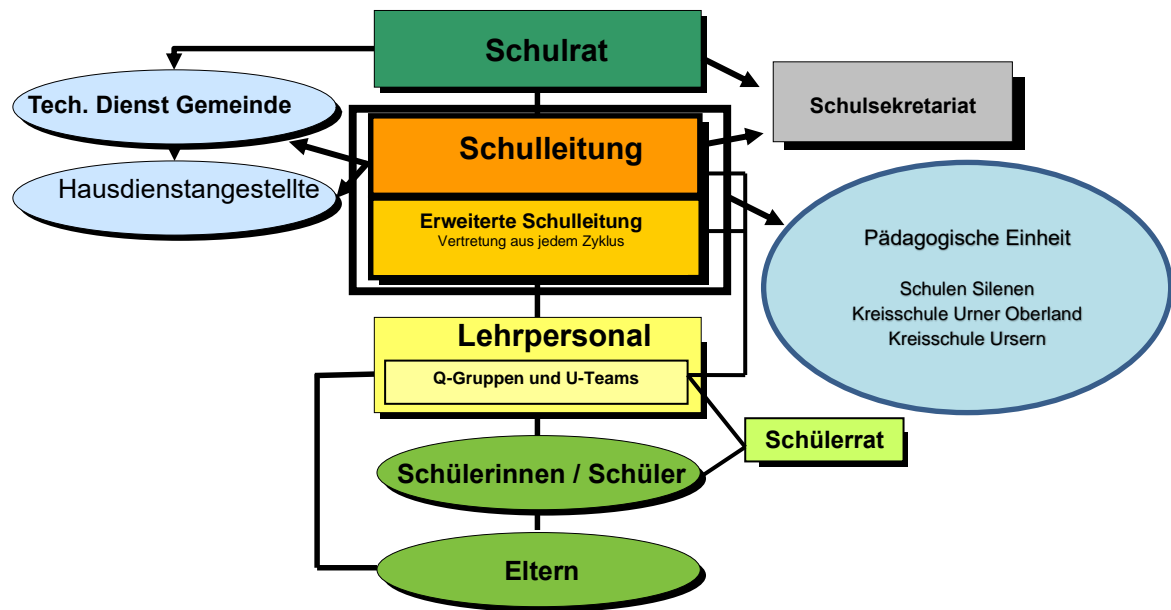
Schulrat

Tech. Dienst Gemeinde

Schulsekretariat

Schulleitung

Hausdienstangestellte

Erweiterte Schulleitung
Vertretung aus jedem Zyklus

Pädagogische Einheit

Schulen Silenen
Kreisschule Urner Oberland
Kreisschule Ursern

Lehrpersonal

Q-Gruppen und U-Teams

Schülerrat

Schülerinnen / Schüler

Eltern